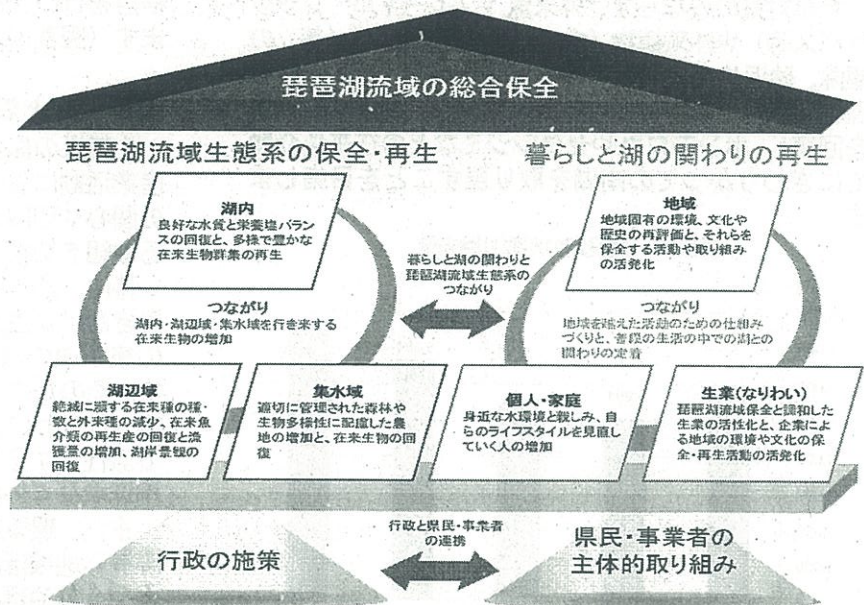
琵琶湖流域の総合保全

琵琶湖流域生態系の保全・再生

暮らしと湖の関わりの再生

湖内
良好な水質と栄養塩バランスの回復と、多様で豊かな在来生物群集の再生

地域
地域固有の環境、文化や歴史の再評価と、それらを保全する活動や取り組みの活発化

暮らしと湖の関わりと琵琶湖流域生態系のつながり

つながり
湖内・湖辺域・集水域を行き来する在来生物の増加

つながり
地域を越えた活動のための仕組みづくりと、普段の生活の中での湖との関わりの定着

湖辺域
絶滅に瀕する在来種の種・数と外来種の減少、在来魚介類の再生産の回復と漁獲量の増加、湖岸景観の回復

集水域
適切に管理された森林や生物多様性に配慮した農地の増加と、在来生物の回復

個人・家庭
身近な水環境と親しみ、自らのライフスタイルを見直していく人の増加

生業(なりわい)
琵琶湖流域保全と調和した生業の活性化と、企業による地域の環境や文化の保全・再生活動の活発化

行政と県民・事業者の連携

行政の施策

県民・事業者の主体的取り組み